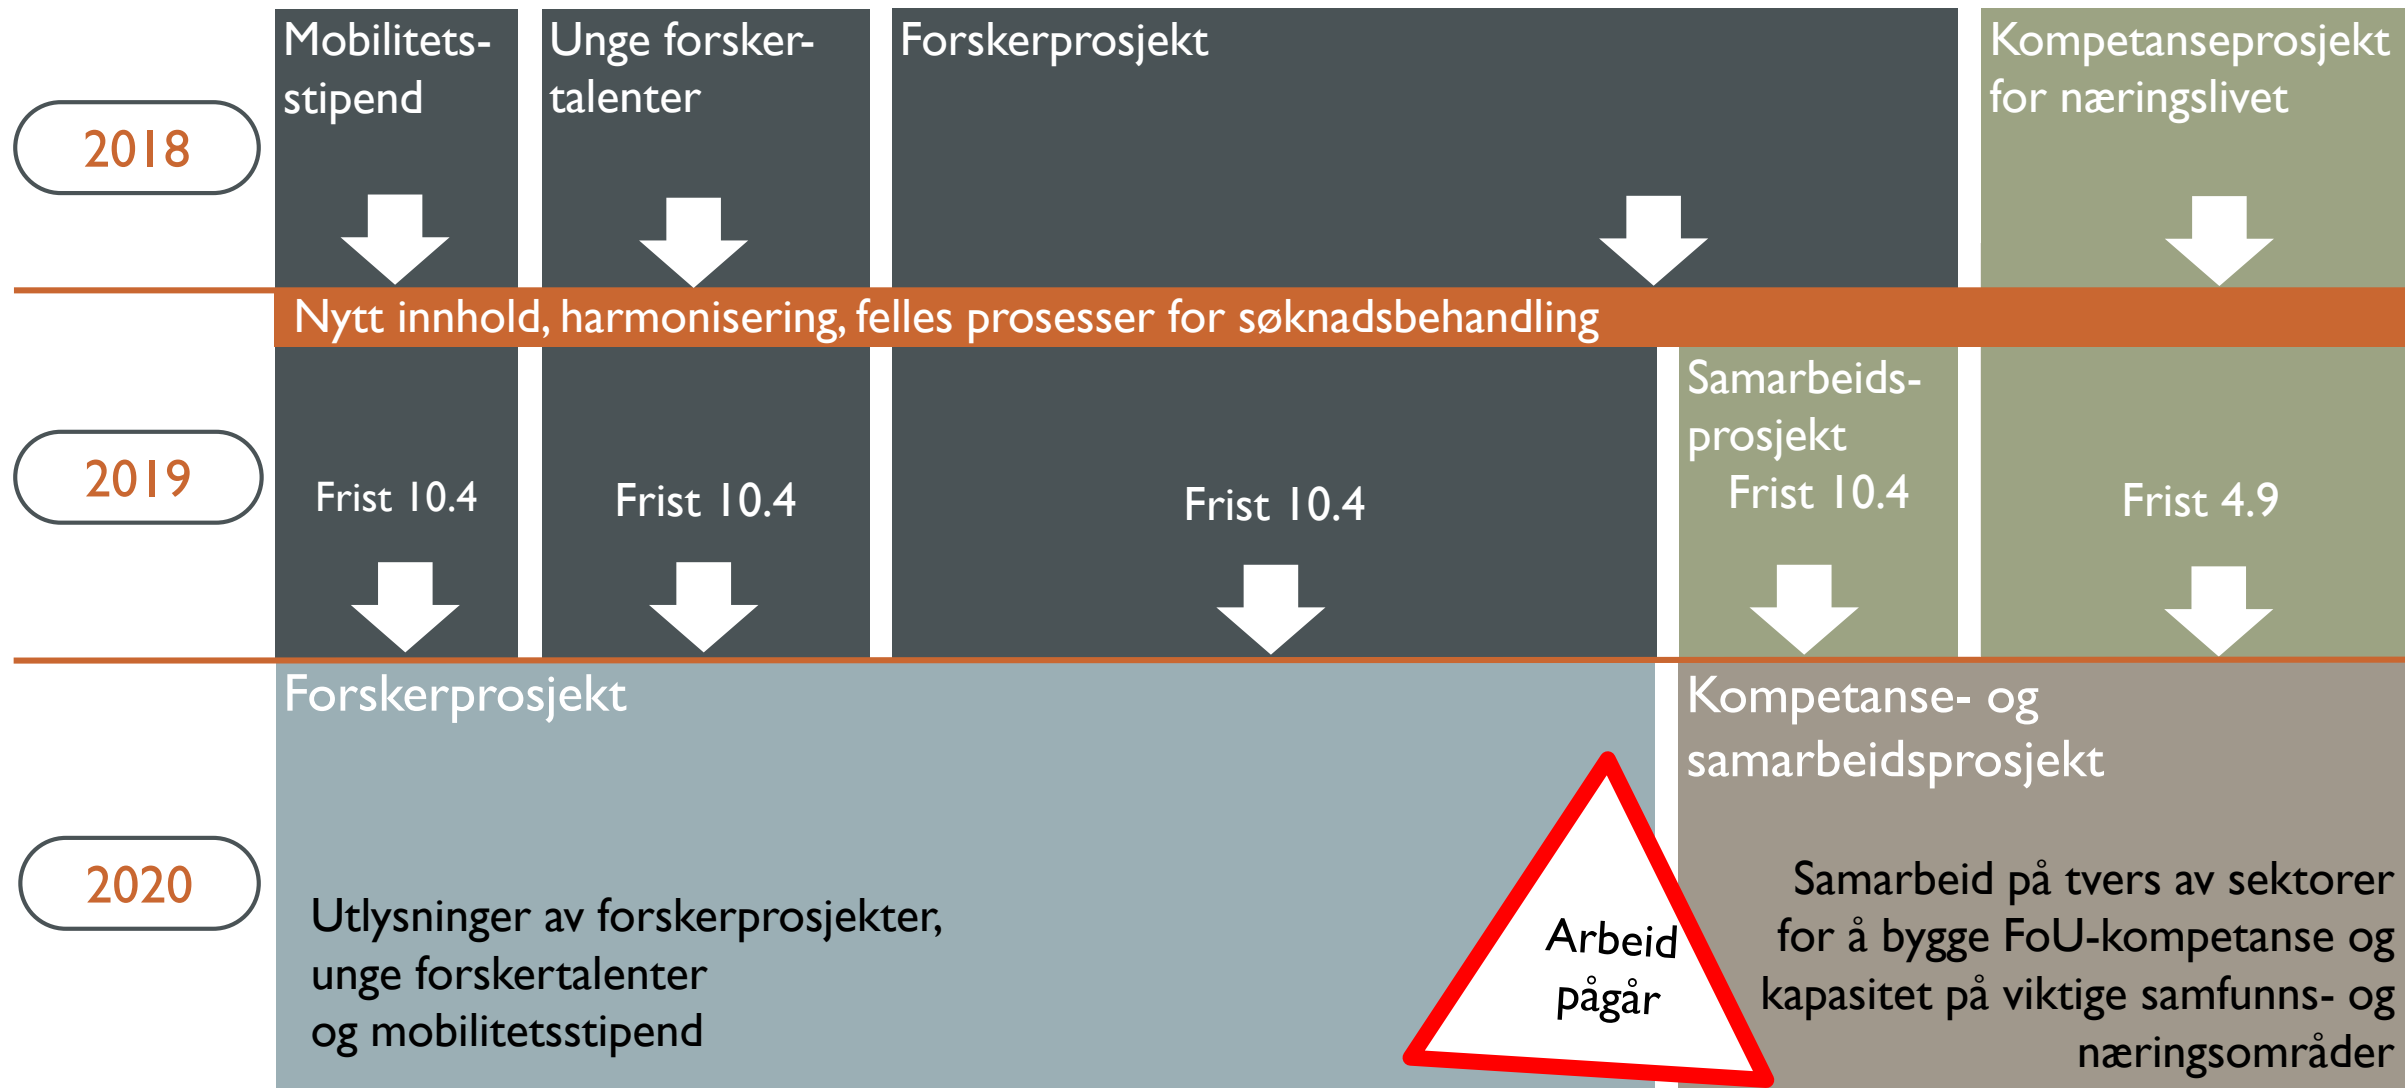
2018

Mobilitetsstipend

Unge forskertalenter

Forskerprosjekt

Kompetanseprosjekt for næringslivet

Nytt innhold, harmonisering, felles prosesser for søknadsbehandling

2019

Frist 10.4

Frist 10.4

Frist 10.4

Samarbeidsprosjekt
Frist 10.4

Frist 4.9

2020

Forskerprosjekt

Utlysninger av forskerprosjekter, unge forskertalenter og mobilitetsstipend

Arbeid pågår

Kompetanse- og samarbeidsprosjekt

Samarbeid på tvers av sektorer for å bygge FoU-kompetanse og kapasitet på viktige samfunns- og næringsområder